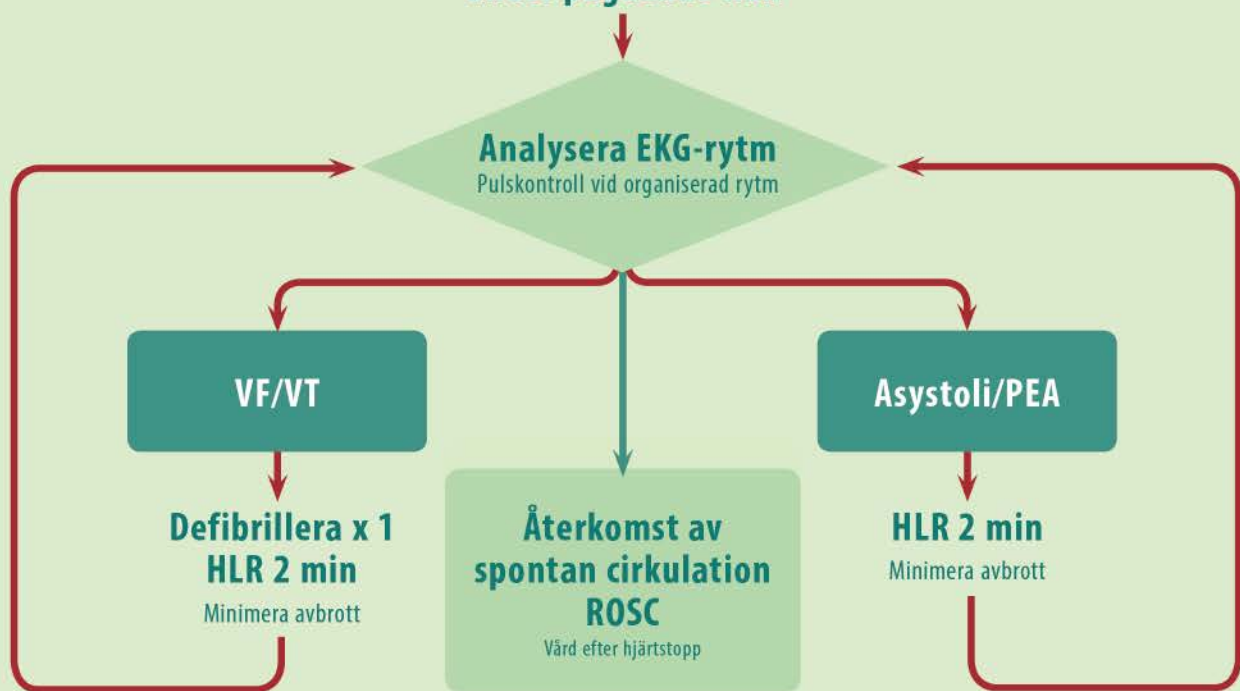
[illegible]

Analysera EKG-rytm
Pulskontroll vid organiserad rytm

VF/VT

Defibrillera x 1
HLR 2 min
Minimera avbrott

Återkomst av spontan cirkulation ROSC
Vård efter hjärtstopp

Asystoli/PEA

HLR 2 min
Minimera avbrott